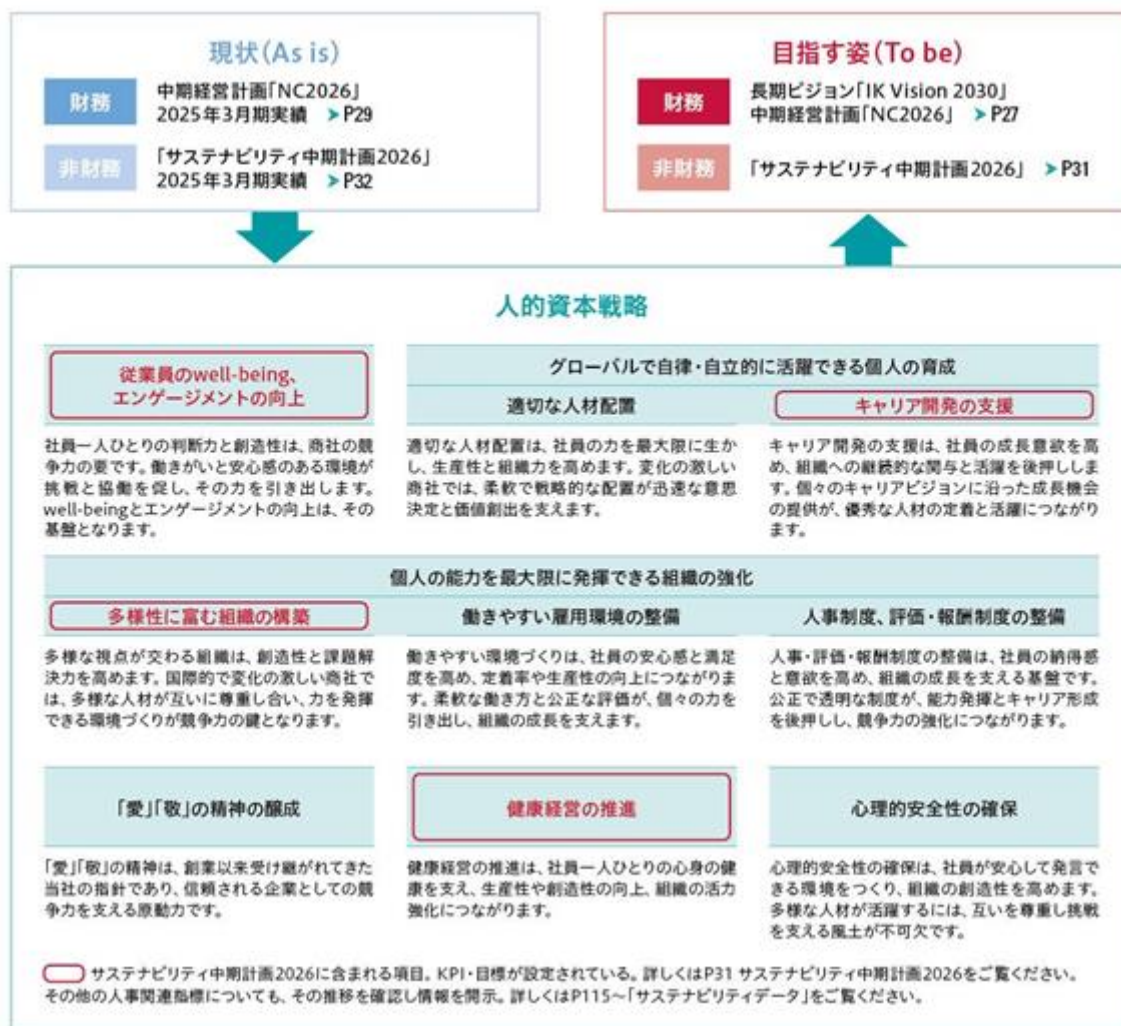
現状(As is)

財務
中期経営計画「NC2026」
2025年3月期実績 ＞P29

非財務
「サステナビリティ中期計画2026」
2025年3月期実績 ＞P32

目指す姿(To be)

財務
長期ビジョン「IK Vision 2030」
中期経営計画「NC2026」 ＞P27

非財務
「サステナビリティ中期計画2026」 ＞P31

人的資本戦略

従業員のwell-being、エンゲージメントの向上

社員一人ひとりの判断力と創造性は、商社の競争力の要です。働きがいと安心感のある環境が挑戦と協働を促し、その力を引き出します。well-beingとエンゲージメントの向上は、その基盤となります。

グローバルで自律・自立的に活躍できる個人の育成

適切な人材配置

適切な人材配置は、社員の力を最大限に生かし、生産性と組織力を高めます。変化の激しい商社では、柔軟で戦略的な配置が迅速な意思決定と価値創出を支えます。

キャリア開発の支援

キャリア開発の支援は、社員の成長意欲を高め、組織への継続的な関与と活躍を後押しします。個々のキャリアビジョンに沿った成長機会の提供が、優秀な人材の定着と活躍につながります。

個人の能力を最大限に発揮できる組織の強化

多様性に富む組織の構築

多様な視点が交わる組織は、創造性と課題解決力を高めます。国際的で変化の激しい商社では、多様な人材が互いに尊重し合い、力を発揮できる環境づくりが競争力の鍵となります。

働きやすい雇用環境の整備

働きやすい環境づくりは、社員の安心感と満足度を高め、定着率や生産性の向上につながります。柔軟な働き方と公正な評価が、個々の力を引き出し、組織の成長を支えます。

人事制度、評価・報酬制度の整備

人事・評価・報酬制度の整備は、社員の納得感と意欲を高め、組織の成長を支える基盤です。公正で透明な制度が、能力発揮とキャリア形成を後押しし、競争力の強化につながります。

「愛」「敬」の精神の醸成

「愛」「敬」の精神は、創業以来受け継がれてきた当社の指針であり、信頼される企業としての競争力を支える原動力です。

健康経営の推進

健康経営の推進は、社員一人ひとりの心身の健康を支え、生産性や創造性の向上、組織の活力強化につながります。

心理的安全性の確保

心理的安全性の確保は、社員が安心して発言できる環境をつくり、組織の創造性を高めます。多様な人材が活躍するには、互いを尊重し挑戦を支える風土が不可欠です。

サステナビリティ中期計画2026に含まれる項目。KPI・目標が設定されている。詳しくはP31 サステナビリティ中期計画2026をご覧ください。
その他の人事関連指標についても、その推移を確認し情報を開示。詳しくはP115～「サステナビリティデータ」をご覧ください。